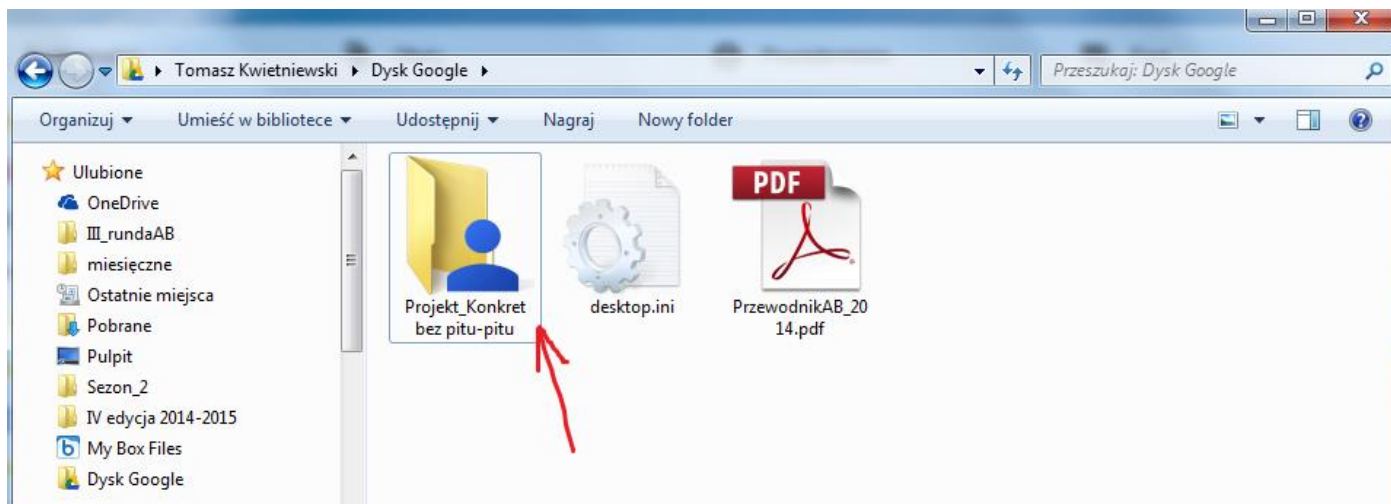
Tomasz Kwietniewski ▸ Dysk Google ▸

Przeszukaj: Dysk Google

Organizuj ▾ Umieść w bibliotece ▾ Udostępnij ▾ Nagraj Nowy folder

Ulubione
OneDrive
III_rundaAB
miesięczne
Ostatnie miejsca
Pobrane
Pulpit
Sezon_2
IV edycja 2014-2015
My Box Files
Dysk Google

Projekt_Konkret bez pitu-pitu

desktop.ini

PDF

PrzewodnikAB_2014.pdf